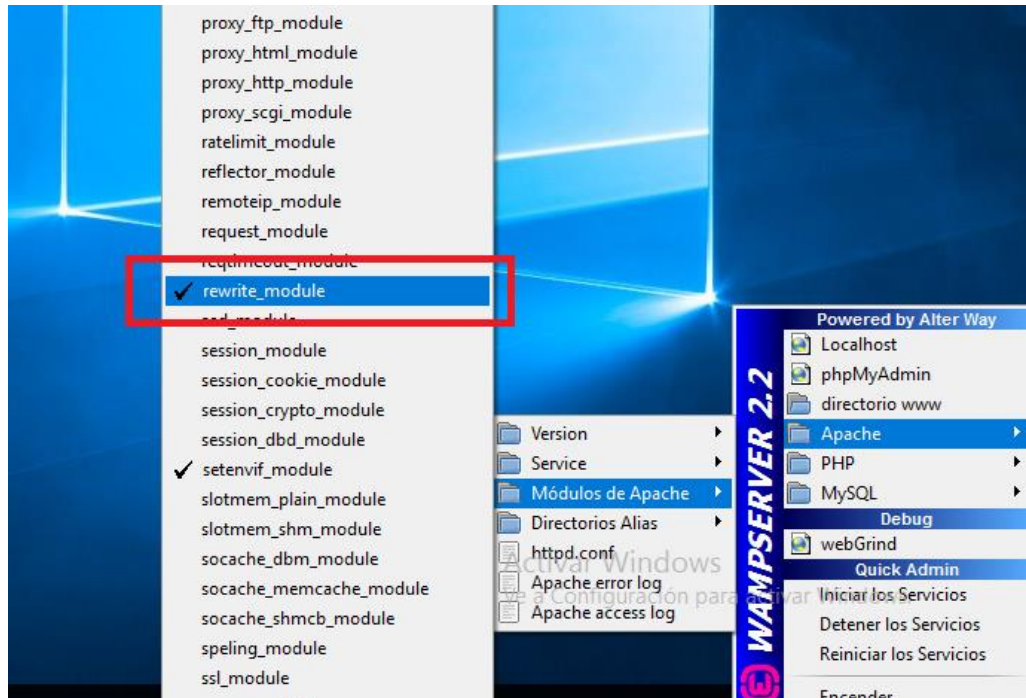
proxy_ftp_module
proxy_html_module
proxy_http_module
proxy_scgi_module
ratelimit_module
reflector_module
remoteip_module
request_module
reqtimeout_module
✓ rewrite_module
sed_module
session_module
session_cookie_module
session_crypto_module
session_dbd_module
✓ setenvif_module
slotmem_plain_module
slotmem_shm_module
socache_dbm_module
socache_memcache_module
socache_shmcb_module
speling_module
ssl_module

Version
Service
Módulos de Apache
Directorios Alias
httpd.conf
Apache error log
Apache access log

Activar Windows
Ve a Configuración para activar Windows.

WAMPSERVER 2.2

Powered by Alter Way
Localhost
phpMyAdmin
directorio www
Apache
PHP
MySQL
Debug
webGrind
Quick Admin
Iniciar los Servicios
Detener los Servicios
Reiniciar los Servicios
Encender